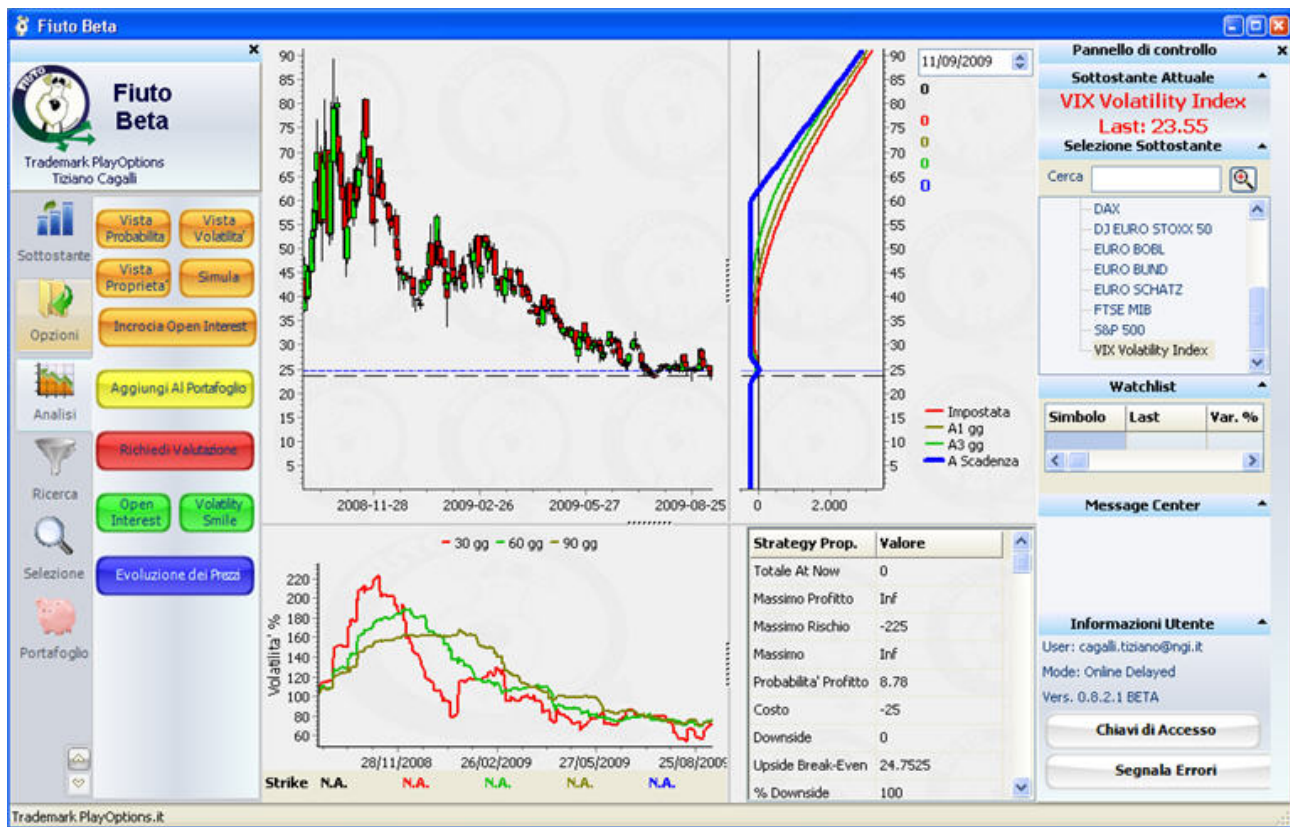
Fiuto Beta

Fiuto Beta
Trademark PlayOptions
Tiziano Cagalli

Sottostante
Opzioni
Analisi
Ricerca
Selezione
Portafoglio

Vista Probabilita
Vista Volatilita'
Vista Proprieta'
Simula
Incrocia Open Interest
Aggiungi Al Portafoglio
Richiedi Valutazione
Open Interest
Volatility Smile
Evoluzione dei Prezzi

90 85 80 75 70 65 60 55 50 45 40 35 30 25 20 15 10 5
2008-11-28 2009-02-26 2009-05-27 2009-08-25

11/09/2009
0
0
0
0
0
0 2.000
Impostata
A1 gg
A3 gg
A Scadenza

30 gg 60 gg 90 gg
Volatilita' %
220 200 180 160 140 120 100 80 60
28/11/2008 26/02/2009 27/05/2009 25/08/2009
Strike N.A. N.A. N.A. N.A. N.A.

| Strategy Prop. | Valore |
|---|---|
| Totale At Now | 0 |
| Massimo Profitto | Inf |
| Massimo Rischio | -225 |
| Massimo | Inf |
| Probabilita' Profitto | 8.78 |
| Costo | -25 |
| Downside | 0 |
| Upside Break-Even | 24.7525 |
| % Downside | 100 |

Pannello di controllo
Sottostante Attuale
VIX Volatility Index
Last: 23.55
Selezione Sottostante
Cerca
DAX
DJ EURO STOXX 50
EURO BOBL
EURO BUND
EURO SCHATZ
FTSE MIB
S&P 500
VIX Volatility Index
Watchlist
| Simbolo | Last | Var. % |
|---|---|---|
Message Center
Informazioni Utente
User: cagalli.tiziano@ngi.it
Mode: Online Delayed
Vers. 0.8.2.1 BETA
Chiavi di Accesso
Segnala Errori

Trademark PlayOptions.it